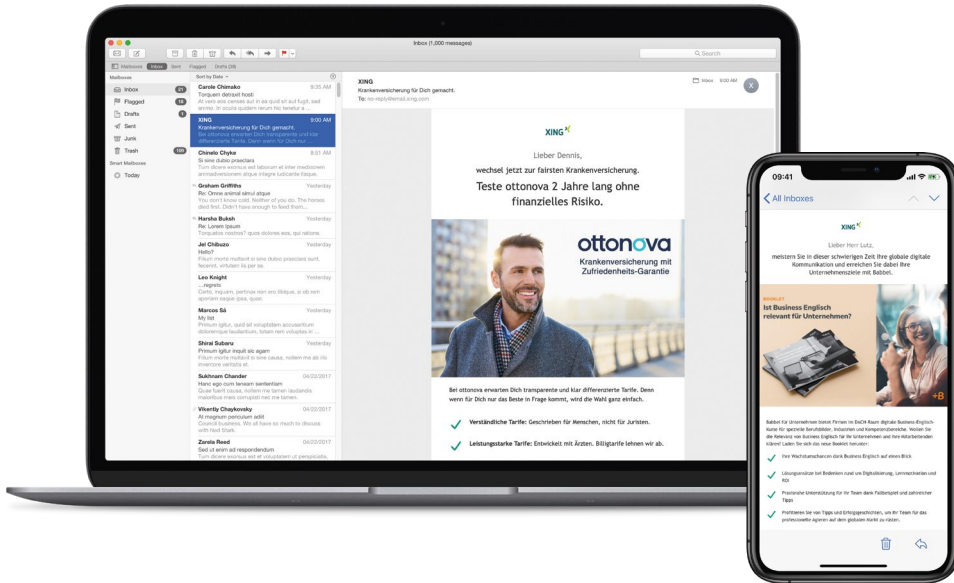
Inbox (1,000 messages)

Search

Mailboxes Inbox Sent Flagged Drafts (28)

Mailboxes
Inbox 21
Flagged 18
Drafts 4
Sent
Junk
Trash 108
Smart Mailboxes
Today

Sort by Date

Carole Chimako 9:35 AM
Torquem detraxit hosti
At vero eos censes aut in ea quid sit aut fugit, sed animo. In coulis quidem rerum hic tenetur a ...

XING 9:00 AM
Krankenversicherung für Dich gemacht.
Bei ottonova erwarten Dich transparente und klar differenzierte Tarife. Denn wenn für Dich nur

Chinelo Chyke 8:51 AM
Si sine dubio praeclara
Tum dicere exorsus est laborum et dolor in medicorum animadversionem atque integre sulcante faque.

Graham Griffiths Yesterday
Re: Omne animal simul atque
You don't know cold. Neither of you do. The horses died first. Didn't have enough to feed them...

Harsha Buksh Yesterday
Re: Lorem Ipsum
Torquatos nostros? quos dolores eos, qui ratione.

Jei Chibuzo Yesterday
Hello?
Filum more multavit si sine dubio praeclara sunt, fecerint, virtutem lis per se.

Leo Knight Yesterday
...regrets
Certe, inquam, pertinax non ero tibique, si mihi non aperiam easque ipsa, quae.

Marcos Sá Yesterday
My list
Primum igitur, quid sit voluptatem accusantium doloremque laudantium, totam rem voluptate.

Shirai Subaru Yesterday
Primum igitur inquit sic agam
Filum more multavit si sine causa, nollem me ab illa inventore veritatis et.

Sukhnam Chander 04/22/2017
Hanc ego cum teneam sententiam
Quae fuerit causa, nollem me tamen laudandis maioribus meis corrupisti nec me tamen.

Vikently Chaykovsky 04/22/2017
Re: At magnum periculum adit
Council business. We all have so much to discuss, with Ned Stark.

Zarela Reed 04/22/2017
Sed ut enim ad respondendum
Tum dicere exorsus est et voluptatem ut perspiciatis.

XING
Krankenversicherung für Dich gemacht.
To: no-reply@mail.xing.com

Inbox 9:00 AM

XING

Lieber Dennis,
wechsel jetzt zur fairsten Krankenversicherung.
Teste ottonova 2 Jahre lang ohne finanzielles Risiko.

ottonova
Krankenversicherung mit Zufriedenheits-Garantie

Bei ottonova erwarten Dich transparente und klar differenzierte Tarife. Denn wenn für Dich nur das Beste in Frage kommt, wird die Wahl ganz einfach.

Verständliche Tarife: Geschrieben für Menschen, nicht für Juristen.

Leistungsstarke Tarife: Entwickelt mit Ärzten. Billigtarife lehnen wir ab.

09:41

All Inboxes

XING

Lieber Herr Lutz,
meistern Sie in dieser schwierigen Zeit Ihre globale digitale Kommunikation und erreichen Sie dabei Ihre Unternehmensziele mit Babbel.

BOOKLET
Ist Business Englisch relevant für Unternehmen?

+B

Babbel für Unternehmen bietet Firmen im DACH-Raum digitale Business-Englisch-Kurse für spezielle Berufsbilder, Branchen und Kompetenzbereiche. Wollen Sie die Relevanz von Business Englisch für Ihr Unternehmen und Ihre Mitarbeitenden klären? Laden Sie sich das neue Booklet herunter:

Ihre Wachstumschancen dank Business Englisch auf einen Blick

Lösungsansätze bei Bedenken rund um Digitalisierung, Lernmotivation und ROI

Praxisnahe Unterstützung für Ihr Team dank Fallbeispiel und zahlreicher Tipps

Profitieren Sie von Tipps und Erfolgsgeschichten, um Ihr Team für das professionelle Agieren auf dem globalen Markt zu rüsten.